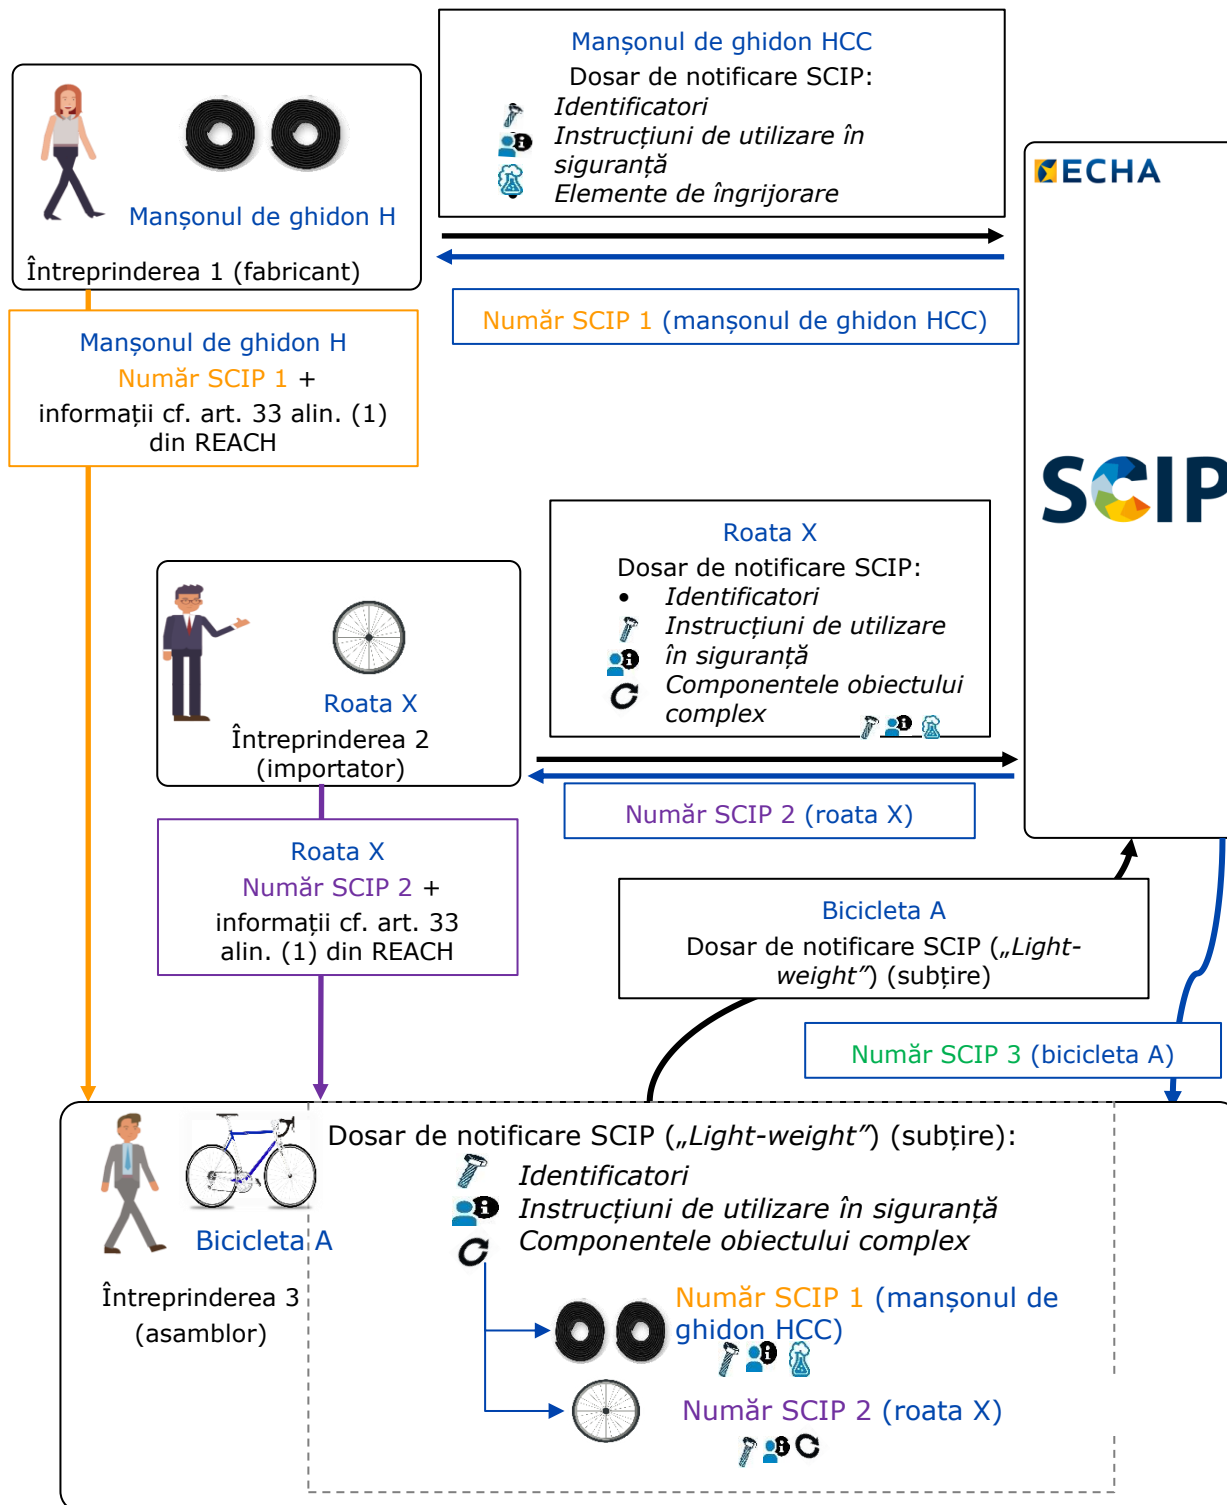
Manșonul de ghidon HCC
Dosar de notificare SCIP:
Identificatori
Instrucțiuni de utilizare în siguranță
Elemente de îngrijorare

Manșonul de ghidon H
Întreprinderea 1 (fabricant)

ECHA

Număr SCIP 1 (manșonul de ghidon HCC)

Manșonul de ghidon H
Număr SCIP 1 +
informații cf. art. 33 alin. (1) din REACH

SCIP

Roata X
Dosar de notificare SCIP:
• Identificatori
Instrucțiuni de utilizare în siguranță
Componentele obiectului complex

Roata X
Întreprinderea 2 (importator)

Număr SCIP 2 (roata X)

Roata X
Număr SCIP 2 +
informații cf. art. 33 alin. (1) din REACH

Bicicleta A
Dosar de notificare SCIP („Light-weight”) (subțire)

Număr SCIP 3 (bicicleta A)

Dosar de notificare SCIP („Light-weight”) (subțire):
Identificatori
Instrucțiuni de utilizare în siguranță
Componentele obiectului complex

Bicicleta A
Întreprinderea 3 (asamblor)

Număr SCIP 1 (manșonul de ghidon HCC)

Număr SCIP 2 (roata X)